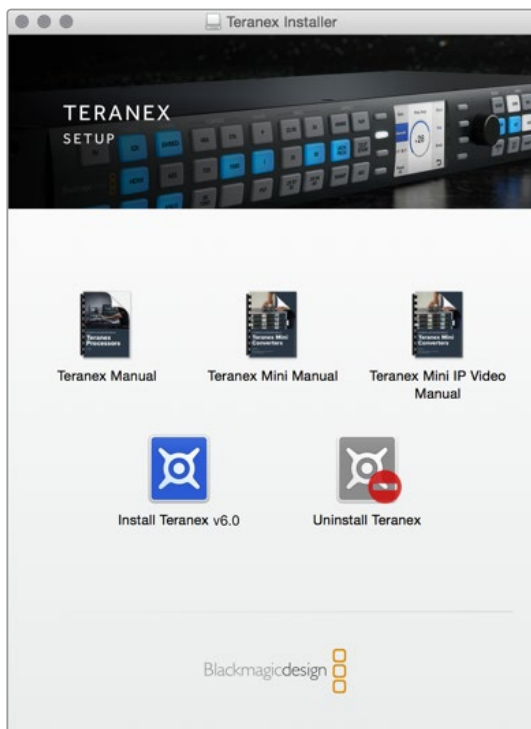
Teranex Installer

TERANEX
SETUP

Teranex Processors

Teranex Manual

Teranex Mini Converters

Teranex Mini Manual

Teranex Mini Converters

Teranex Mini IP Video Manual

Install Teranex v6.0

Uninstall Teranex

Blackmagicdesign